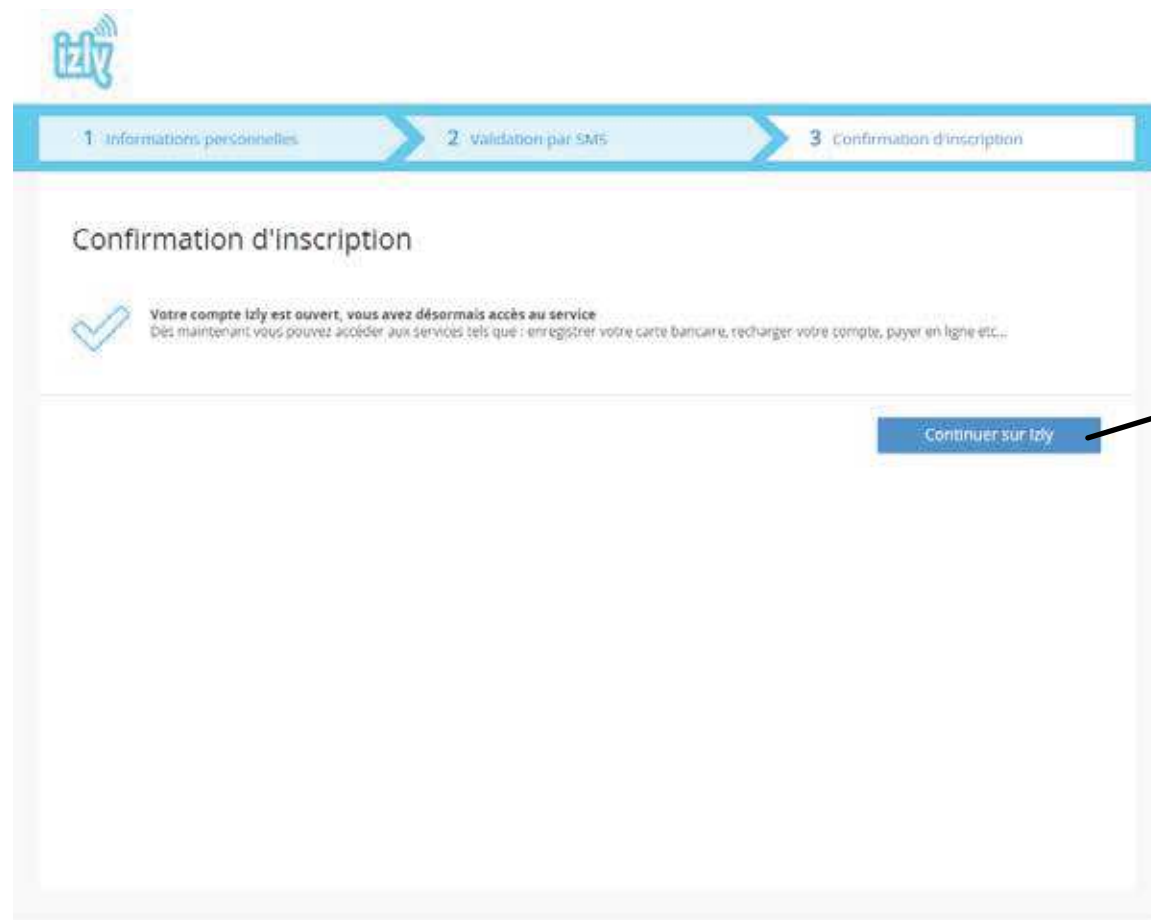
izly

1 Informations personnelles

2 Validation par SMS

3 Confirmation d'inscription

Confirmation d'inscription

Votre compte Izly est ouvert, vous avez désormais accès au service
Dès maintenant vous pouvez accéder aux services tels que : enregistrer votre carte bancaire, recharger votre compte, payer en ligne etc...

Continuer sur Izly